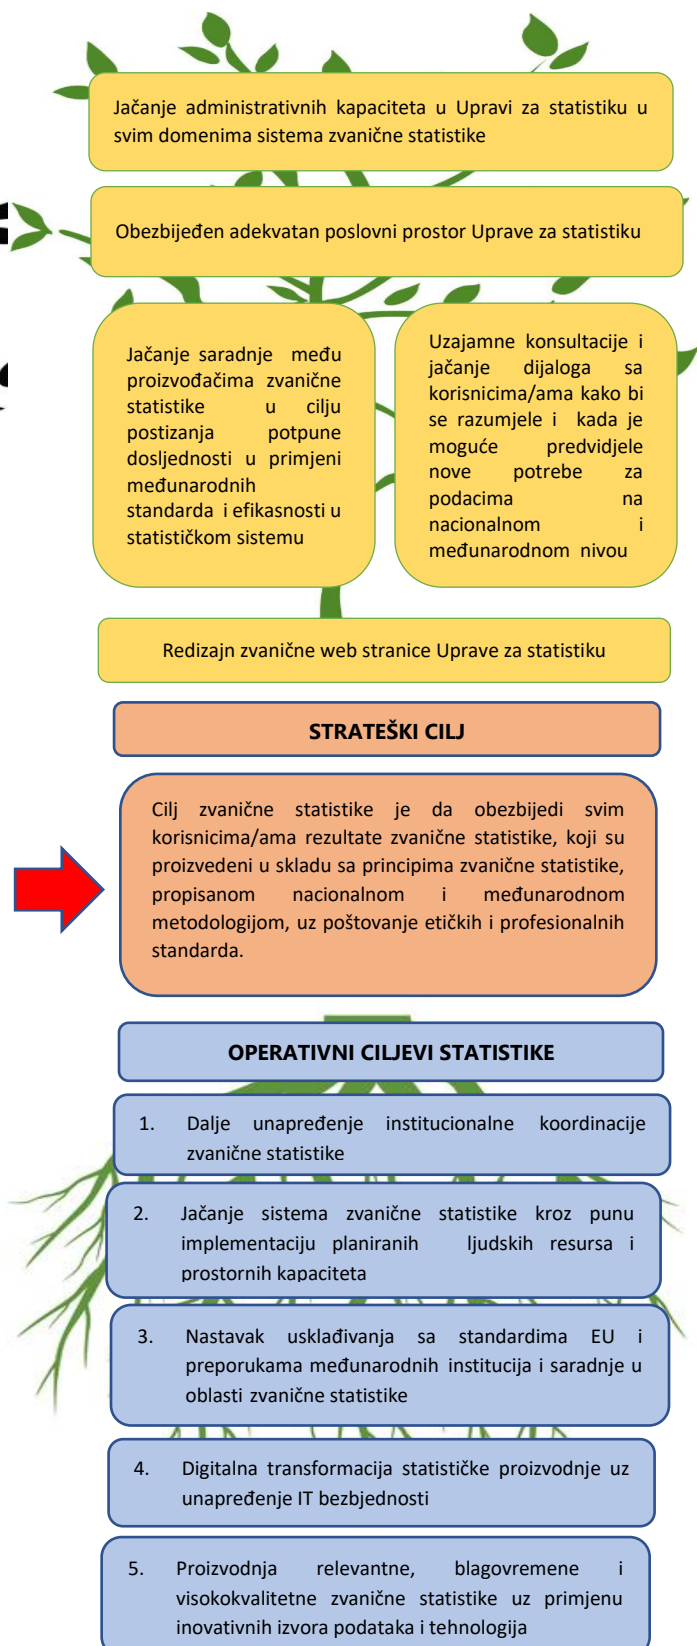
Jačanje administrativnih kapaciteta u Upravi za statistiku u svim domenima sistema zvanične statistike

Obezbijeđen adekvatan poslovni prostor Uprave za statistiku

Jačanje saradnje među proizvođačima zvanične statistike u cilju postizanja potpune dosljednosti u primjeni međunarodnih standarda i efikasnosti u statističkom sistemu

Uzajamne konsultacije i jačanje dijaloga sa korisnicima/ama kako bi se razumjele i kada je moguće predvidjele nove potrebe za podacima na nacionalnom i međunarodnom nivou

Redizajn zvanične web stranice Uprave za statistiku

STRATEŠKI CILJ

Cilj zvanične statistike je da obezbijedi svim korisnicima/ama rezultate zvanične statistike, koji su proizvedeni u skladu sa principima zvanične statistike, propisanom nacionalnom i međunarodnom metodologijom, uz poštovanje etičkih i profesionalnih standarda.

OPERATIVNI CILJEVI STATISTIKE

1. Dalje unapređenje institucionalne koordinacije zvanične statistike

2. Jačanje sistema zvanične statistike kroz punu implementaciju planiranih ljudskih resursa i prostornih kapaciteta

3. Nastavak usklađivanja sa standardima EU i preporukama međunarodnih institucija i saradnje u oblasti zvanične statistike

4. Digitalna transformacija statističke proizvodnje uz unapređenje IT bezbjednosti

5. Proizvodnja relevantne, blagovremene i visokokvalitetne zvanične statistike uz primjenu inovativnih izvora podataka i tehnologija